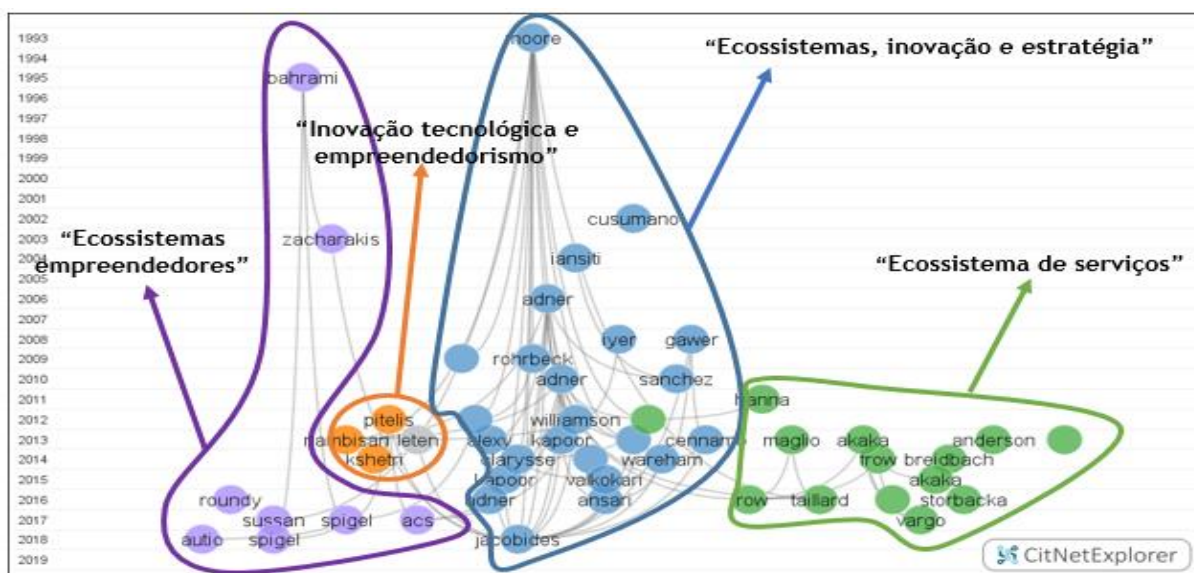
1993
1994
1995
1996
1997
1998
1999
2000
2001
2002
2003
2004
2005
2006
2007
2008
2009
2010
2011
2012
2013
2014
2015
2016
2017
2018
2019

“Ecossistemas empreendedores”

“Inovação tecnológica e empreendedorismo”

“Ecossistemas, inovação e estratégia”

“Ecossistema de serviços”

moore
bahrami
cusumano
zacharakis
iansiti
adner
iyer
gawer
rohrbeck
adner
sanchez
hanna
pitelis
williamson
nambisan
leten
alexy
kapoor
cennamo
maglio
akaka
anderson
kshetri
clarysse
wareham
frow
breidbach
kapoor
valkokari
akaka
roundy
lidner
ansari
frow
taillard
storbacka
sussan
spigel
acs
vargo
autio
spigel
jacobides

CitNetExplorer